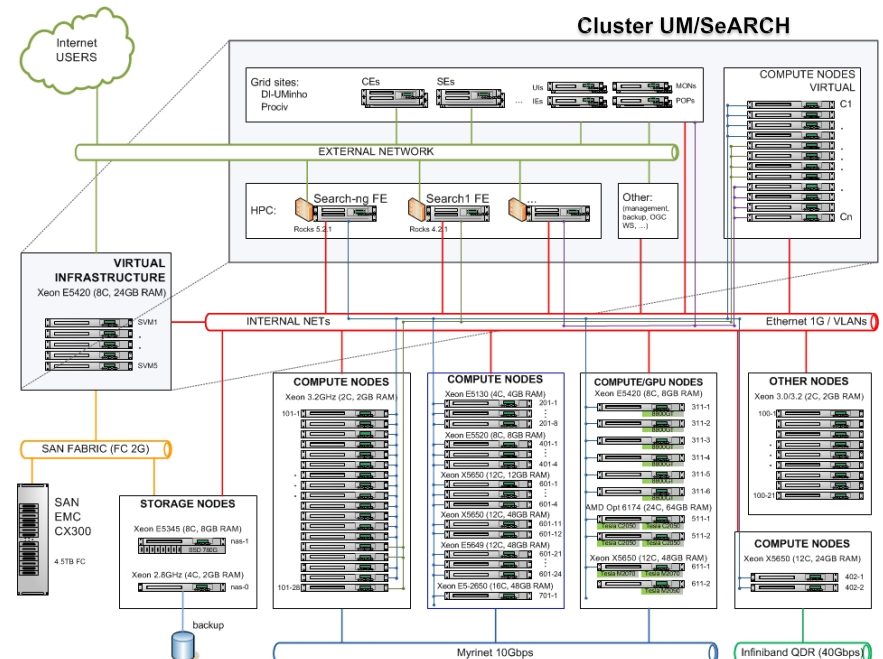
Cluster UM/SeARCH

Internet USERS

Grid sites: DI-UMinho Prociv

CEs

SEs

UIs

IEs

MONs

POPs

COMPUTE NODES VIRTUAL

C1

Cn

EXTERNAL NETWORK

HPC:

Search-ng FE

Rocks 5.2.1

Search1 FE

Rocks 4.2.1

...

Other: (management, backup, OGC WS, ...)

VIRTUAL INFRASTRUCTURE

Xeon E5420 (8C, 24GB RAM)

SVM1

SVM5

INTERNAL NETs

Ethernet 1G / VLANs

COMPUTE NODES

Xeon 3.2GHz (2C, 2GB RAM)

101-1

101-28

COMPUTE NODES

Xeon E5130 (4C, 4GB RAM)

201-1

201-8

Xeon E5520 (8C, 8GB RAM)

401-1

401-4

Xeon X5650 (12C, 12GB RAM)

601-1

601-4

Xeon X5650 (12C, 48GB RAM)

601-11

601-12

Xeon E5649 (12C, 48GB RAM)

601-21

601-24

Xeon E5-2650 (16C, 48GB RAM)

701-1

COMPUTE/GPU NODES

Xeon E5420 (8C, 8GB RAM)

8800GT

311-1

311-2

311-3

311-4

311-5

311-6

AMD Opt 6174 (24C, 64GB RAM)

Tesla C2050

511-1

511-2

Xeon X5650 (12C, 48GB RAM)

Tesla M2070

611-1

611-2

OTHER NODES

Xeon 3.0/3.2 (2C, 2GB RAM)

100-1

100-21

COMPUTE NODES

Xeon X5650 (12C, 24GB RAM)

402-1

402-2

SAN FABRIC (FC 2G)

SAN EMC CX300

4.5TB FC

STORAGE NODES

Xeon E5345 (8C, 8GB RAM)

SSD 780G

nas-1

Xeon 2.8GHz (4C, 2GB RAM)

nas-0

backup

Myrinet 10Gbps

Infiniband QDR (40Gbps)